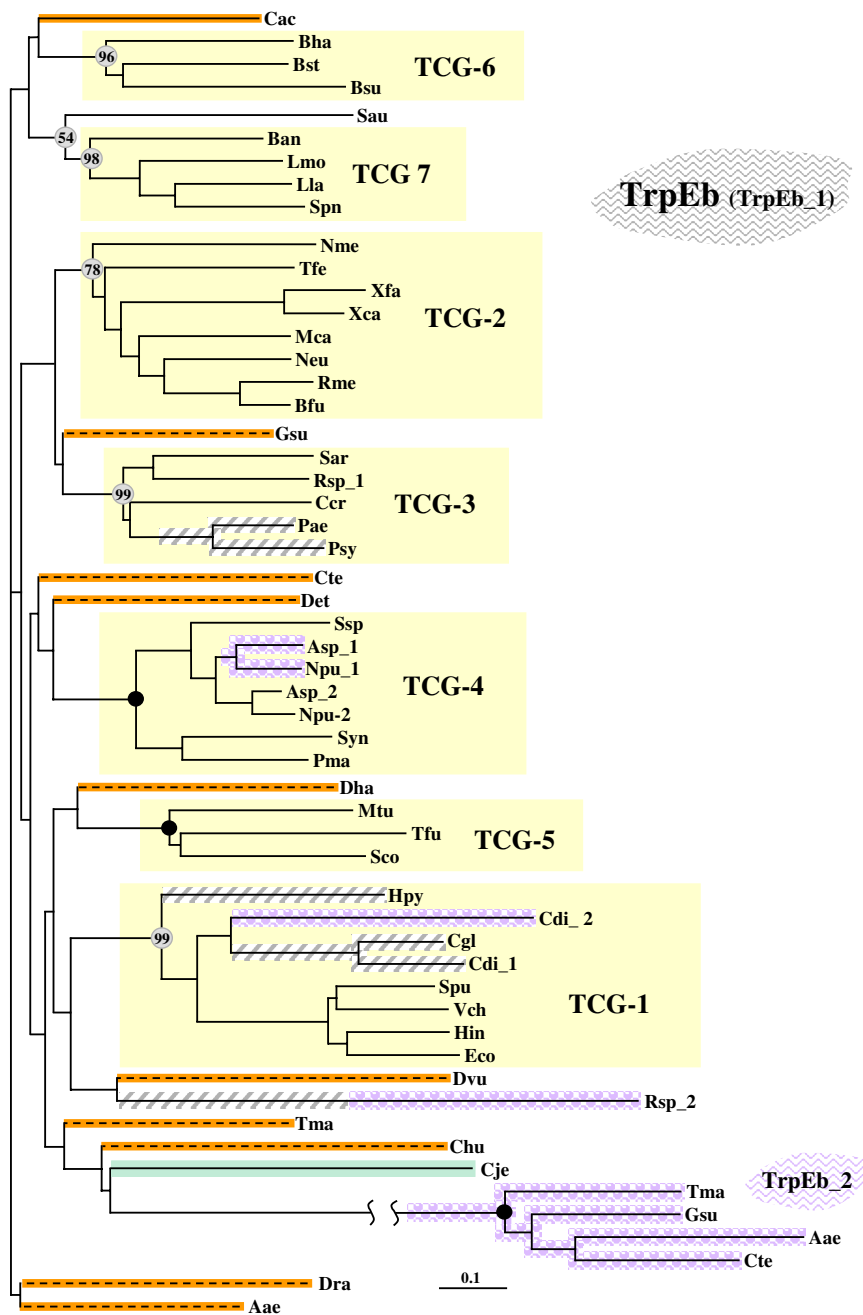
Cac
96
Bha
Bst
Bsu
TCG-6
Sau
54
Ban
98
Lmo
Lla
Spn
TCG 7
TrpEb (TrpEb_1)
Nme
78
Tfe
Xfa
Xca
TCG-2
Mca
Neu
Rme
Bfu
Gsu
Sar
Rsp_1
99
Ccr
TCG-3
Pae
Psy
Cte
Det
Ssp
Asp_1
Npu_1
TCG-4
Asp_2
Npu-2
Syn
Pma
Dha
Mtu
Tfu
TCG-5
Sco
Hpy
Cdi_ 2
99
Cgl
Cdi_1
Spu
Vch
TCG-1
Hin
Eco
Dvu
Rsp_2
Tma
Chu
Cje
TrpEb_2
Tma
Gsu
Aae
Cte
Dra
0.1
Aae